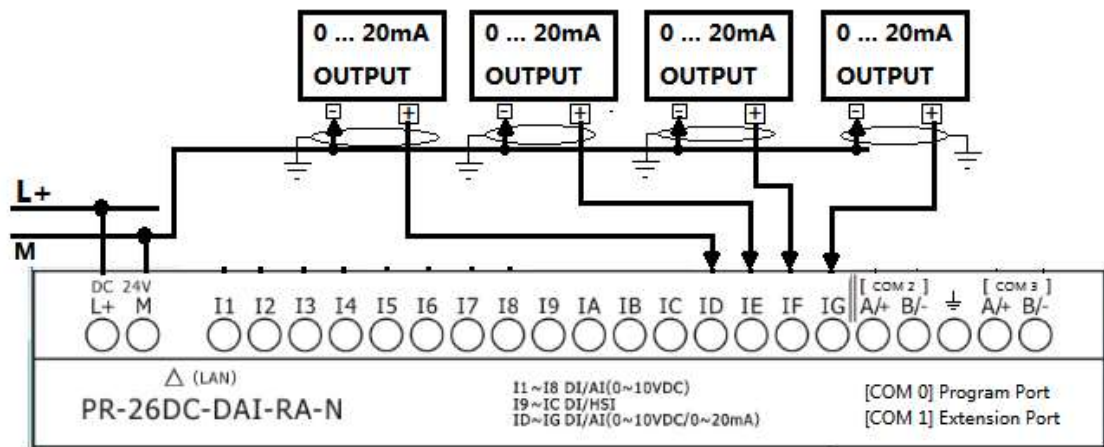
0 ... 20mA
OUTPUT
- +

0 ... 20mA
OUTPUT
- +

0 ... 20mA
OUTPUT
- +

0 ... 20mA
OUTPUT
- +

L+
M

DC 24V
L+ M I1 I2 I3 I4 I5 I6 I7 I8 I9 IA IB IC ID IE IF IG

[ COM 2 ]
A/+ B/-

[ COM 3 ]
A/+ B/-

△ (LAN)
PR-26DC-DAI-RA-N

I1~I8 DI/AI(0~10VDC)
I9~IC DI/HSI
ID~IG DI/AI(0~10VDC/0~20mA)

[COM 0] Program Port
[COM 1] Extension Port